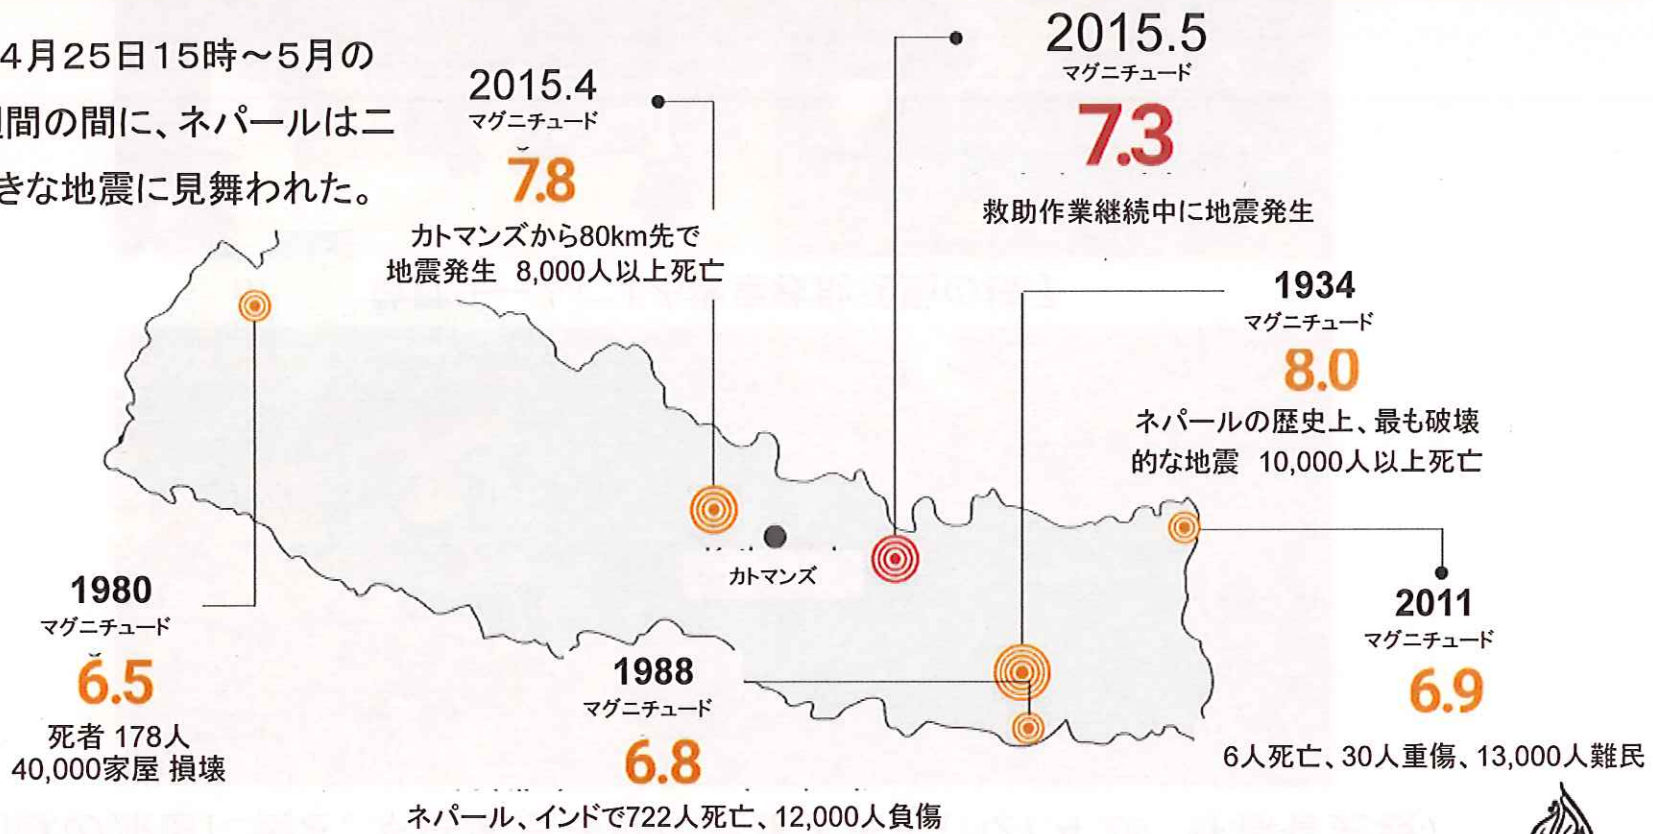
4月25日15時～5月の
間の間に、ネパールは二
きな地震に見舞われた。

2015.4
マグニチュード
7.8
カトマンズから80km先で
地震発生 8,000人以上死亡

2015.5
マグニチュード
7.3
救助作業継続中に地震発生

1934
マグニチュード
8.0
ネパールの歴史上、最も破壊的な地震 10,000人以上死亡

カトマンズ

1980
マグニチュード
6.5
死者 178人
40,000家屋 損壊

1988
マグニチュード
6.8
ネパール、インドで722人死亡、12,000人負傷

2011
マグニチュード
6.9
6人死亡、30人重傷、13,000人難民